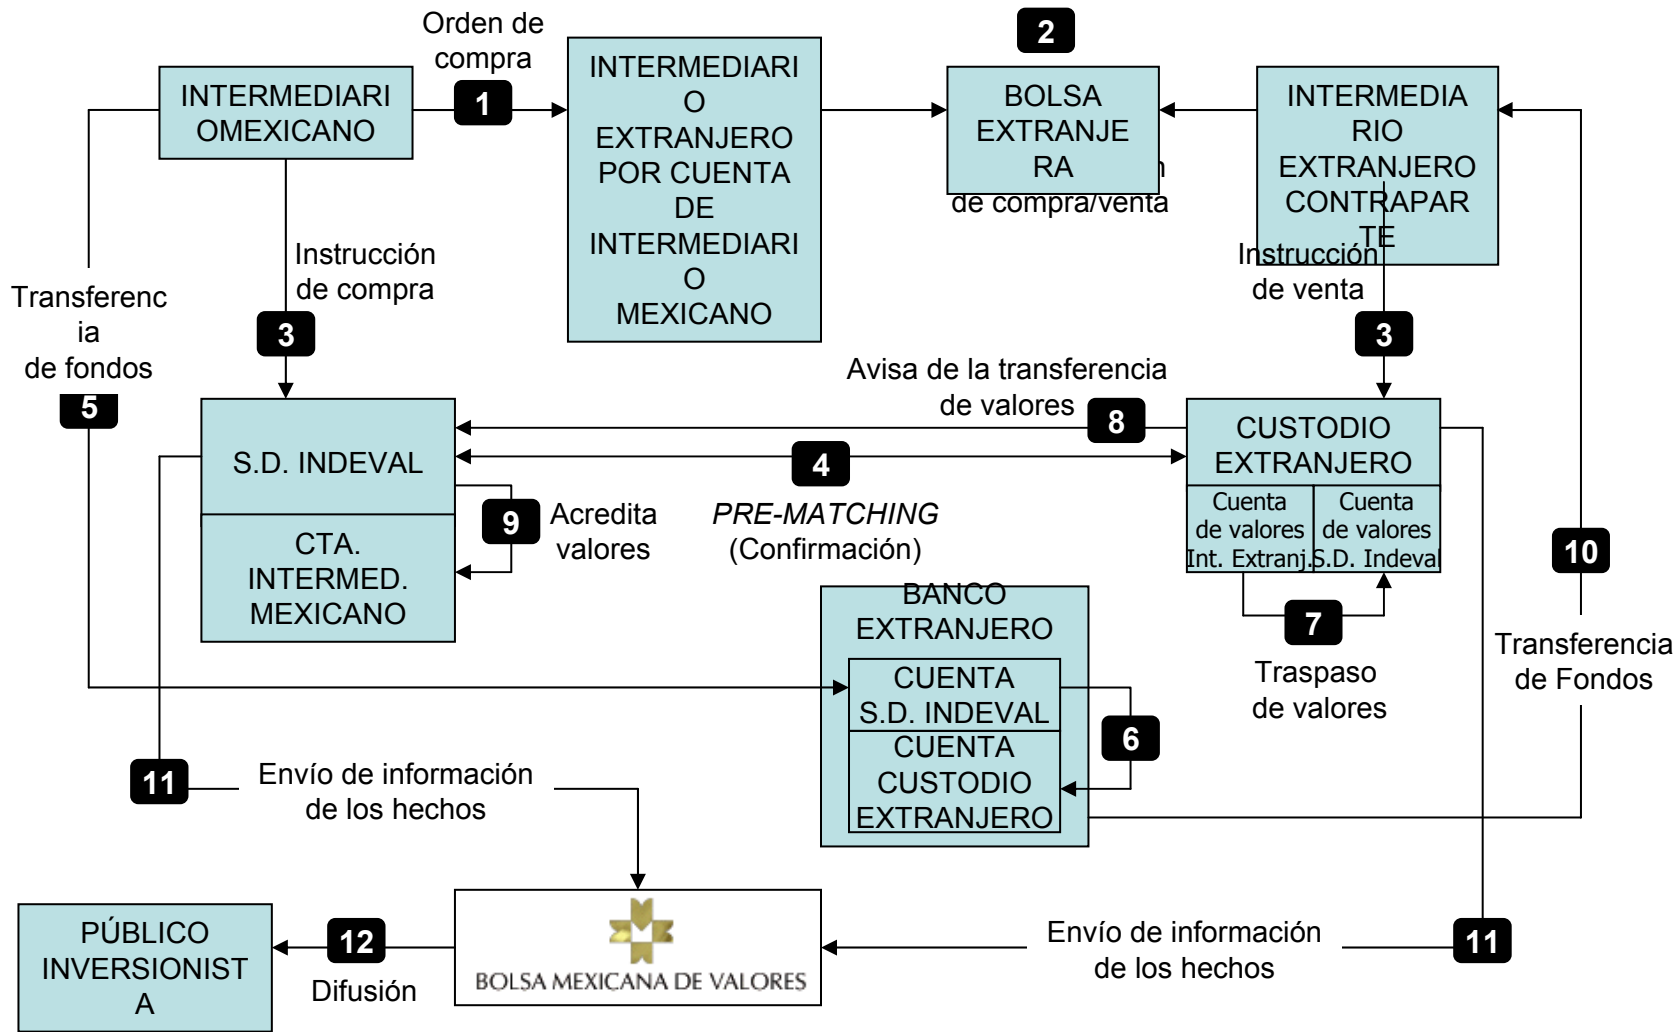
Orden de compra

1

INTERMEDIARIOMEXICANO

INTERMEDIARIO EXTRANJERO POR CUENTA DE INTERMEDIARIO MEXICANO

2

BOLSA EXTRANJERA

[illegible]n de compra/venta

INTERMEDIARIO EXTRANJERO CONTRAPARTE

Instrucción de compra

3

Transferencia de fondos

5

Instrucción de venta

3

Avisa de la transferencia de valores

8

S.D. INDEVAL

CTA. INTERMED. MEXICANO

4

9

Acredita valores

*PRE-MATCHING*
(Confirmación)

CUSTODIO EXTRANJERO

| Cuenta de valores Int. Extranj. | Cuenta de valores S.D. Indeval |
|---|---|

10

7

Traspaso de valores

Transferencia de Fondos

BANCO EXTRANJERO

CUENTA S.D. INDEVAL

CUENTA CUSTODIO EXTRANJERO

6

11

Envío de información de los hechos

PÚBLICO INVERSIONISTA

12

Difusión

BOLSA MEXICANA DE VALORES

Envío de información de los hechos

11